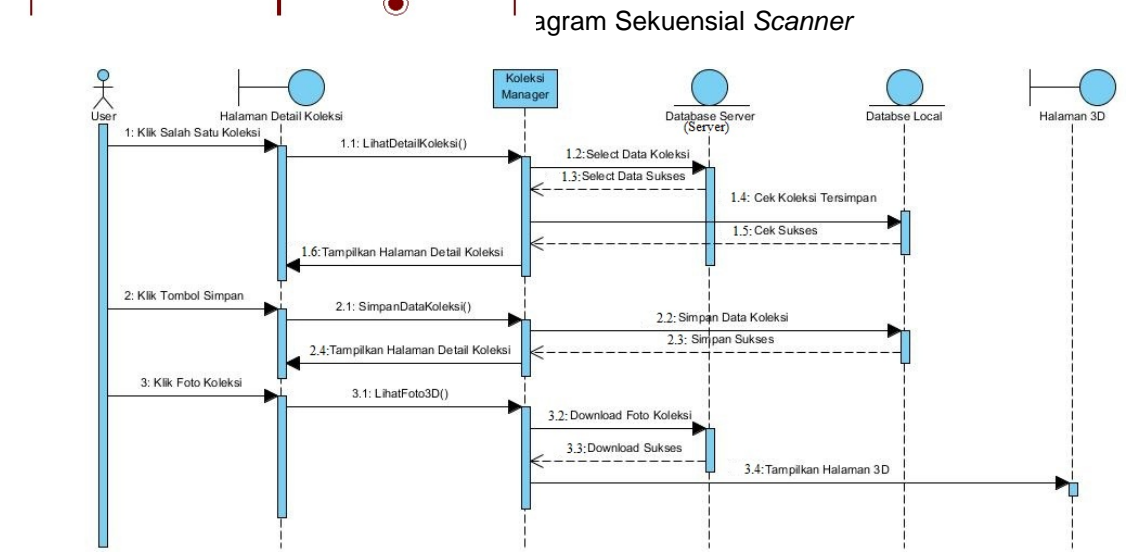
agram Sekuensial *Scanner*

User

Halaman Detail Koleksi

Koleksi Manager

Database Server (Server)

Databse Local

Halaman 3D

1: Klik Salah Satu Koleksi

1.1: LihatDetailKoleksi()

1.2:Select Data Koleksi

1.3:Select Data Sukses

1.4: Cek Koleksi Tersimpan

1.5: Cek Sukses

1.6:Tampilkan Halaman Detail Koleksi

2: Klik Tombol Simpan

2.1: SimpanDataKoleksi()

2.2: Simpan Data Koleksi

2.3: Simpan Sukses

2.4:Tampilkan Halaman Detail Koleksi

3: Klik Foto Koleksi

3.1: LihatFoto3D()

3.2: Download Foto Koleksi

3.3:Download Sukses

3.4:Tampilkan Halaman 3D